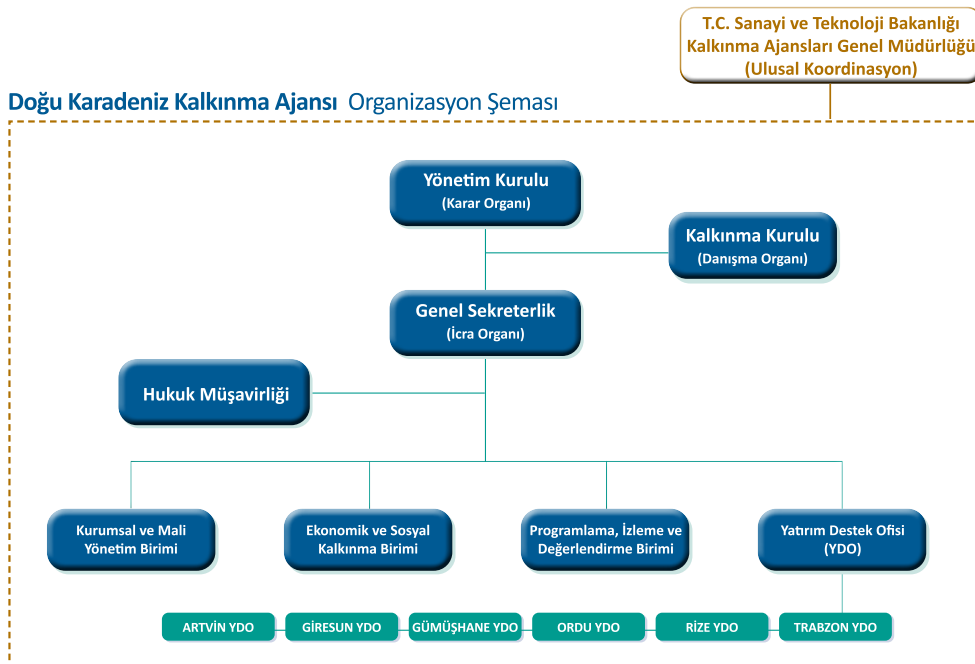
T.C. Sanayi ve Teknoloji Bakanlığı
Kalkınma Ajansları Genel Müdürlüğü
(Ulusal Koordinasyon)

Doğu Karadeniz Kalkınma Ajansı Organizasyon Şeması

Yönetim Kurulu
(Karar Organı)

Kalkınma Kurulu
(Danışma Organı)

Genel Sekreterlik
(İcra Organı)

Hukuk Müşavirliği

Kurumsal ve Mali Yönetim Birimi

Ekonomik ve Sosyal Kalkınma Birimi

Programlama, İzleme ve Değerlendirme Birimi

Yatırım Destek Ofisi (YDO)

ARTVİN YDO

GİRESUN YDO

GÜMÜŞHANE YDO

ORDU YDO

RİZE YDO

TRABZON YDO